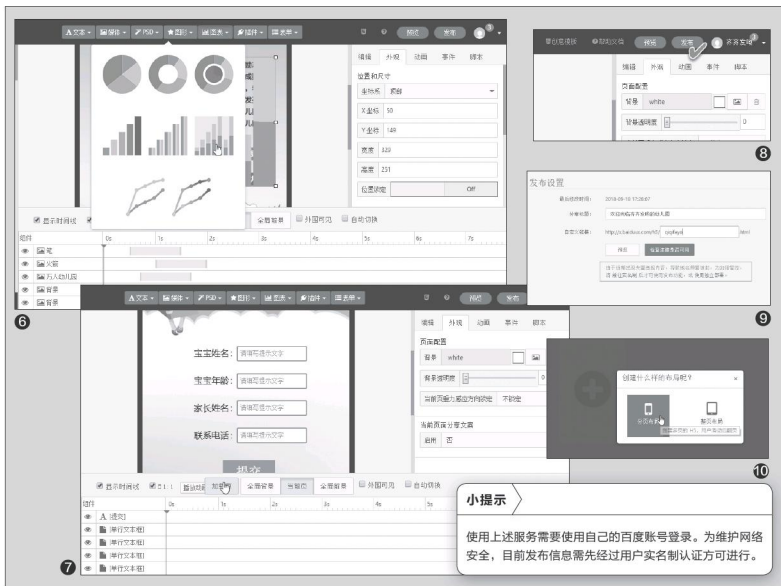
A文本 | 图片 | PSD | 图形 | 图表 | 插件 | 更多

预览 发布

编辑 外观 动画 事件 脚本

位置和尺寸

X坐标 50

Y坐标 149

宽度 320

高度 231

位置锁定 Off

显示时间线 全局背景 外围可见 自动切换

组件

笔

火箭

万人幼儿园

背景

背景

6

A文本 | 图片 | PSD | 图形 | 图表 | 插件 | 更多

预览 发布

编辑 外观 动画 事件 脚本

页面配置

背景 white

背景透明度 0

当前页面方案位置锁定 不锁定

当前页面分享文案

宝宝姓名: 请填写提示文字

宝宝年龄: 请填写提示文字

家长姓名: 请填写提示文字

联系电话: 请填写提示文字

提交

显示时间线 全局背景 外围可见 自动切换

组件

A 通知

[单行文本框]

[单行文本框]

[单行文本框]

[单行文本框]

7

预览 发布

编辑 外观 动画 事件 脚本

页面配置

背景 white

背景透明度 0

8

发布设置

预览 设置完成并发布

9

创建什么样的布局呢?

10

小提示

使用上述服务需要使用自己的百度账号登录。为维护网络安全，目前发布信息需先经过用户实名制认证方可进行。